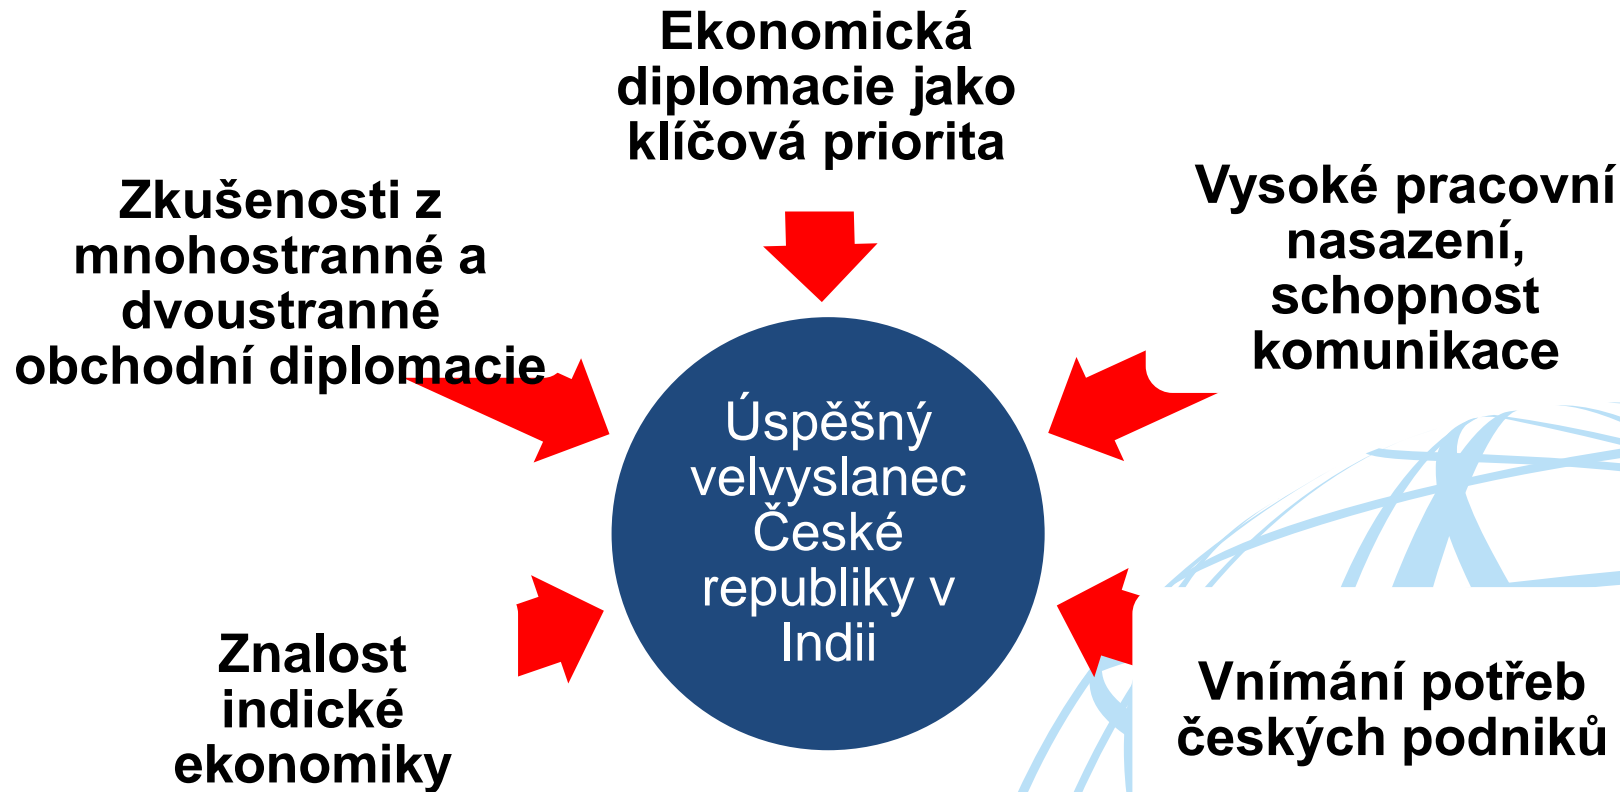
Ekonomická diplomacie jako klíčová priorita

Zkušenosti z mnohostranné a dvoustranné obchodní diplomacie

Vysoké pracovní nasazení, schopnost komunikace

Úspěšný velvyslanec České republiky v Indii

Znalost indické ekonomiky

Vnímání potřeb českých podniků